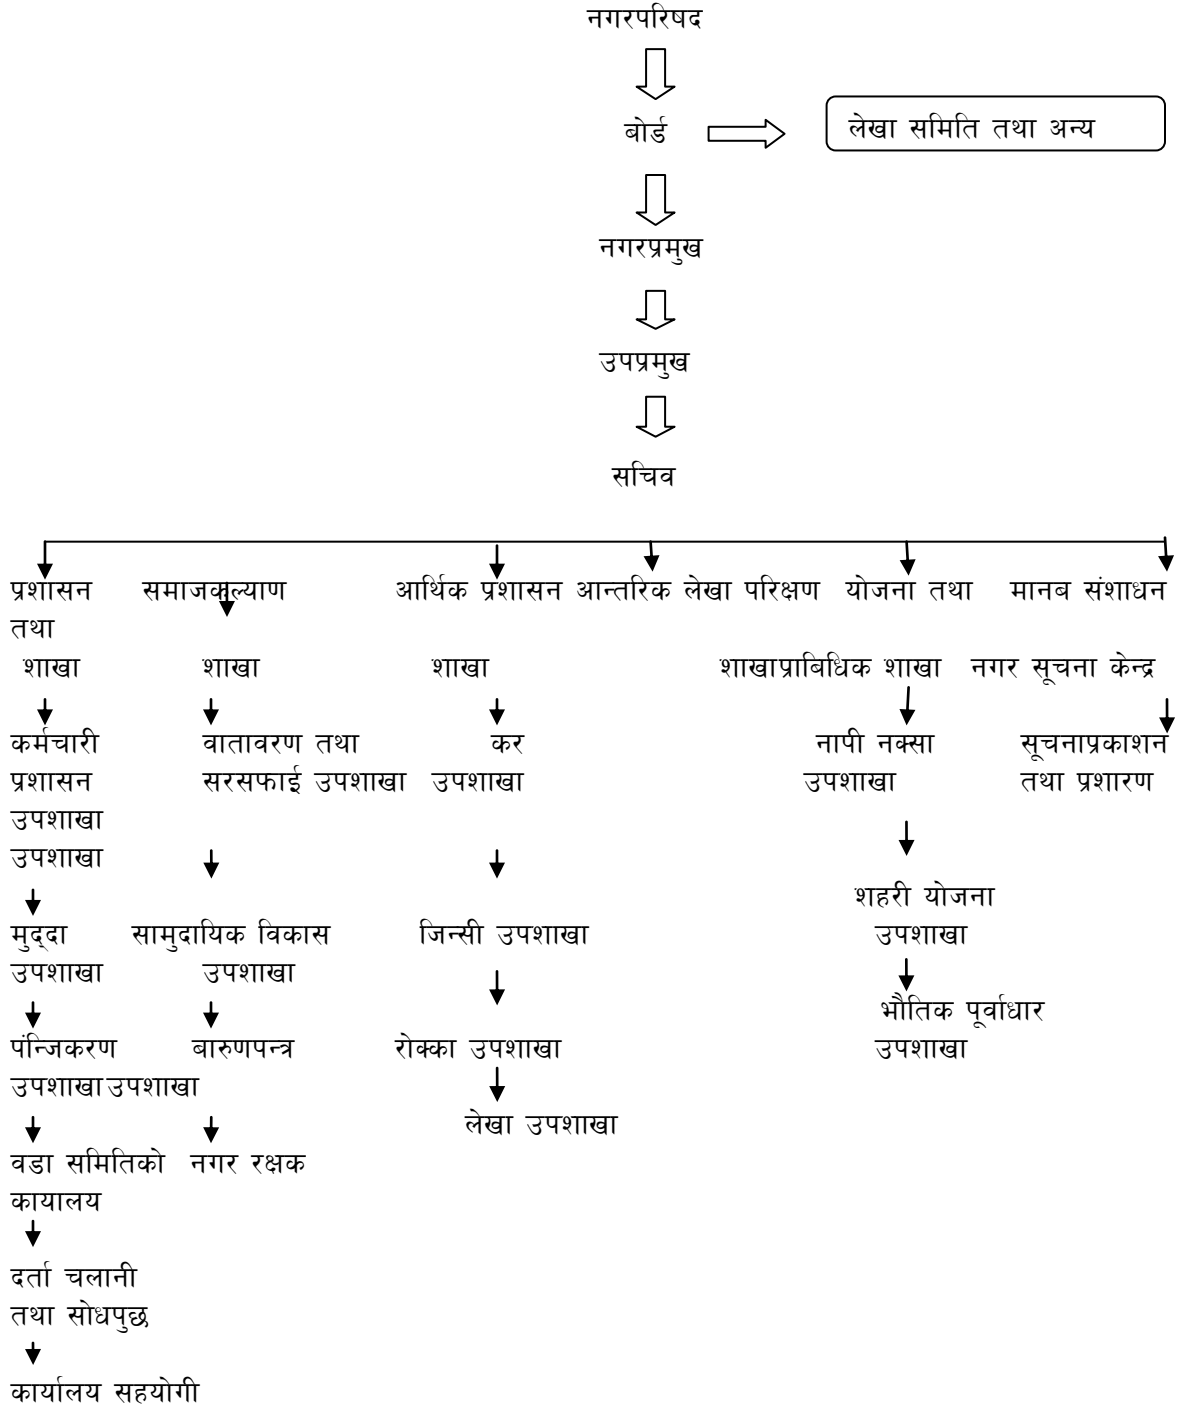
नगरपरिषद

बोर्ड

लेखा समिति तथा अन्य

नगरप्रमुख

उपप्रमुख

सचिव

प्रशासन तथा शाखा

कर्मचारी प्रशासन उपशाखा उपशाखा

मुद्दा उपशाखा

पंन्जिकरण उपशाखा

वडा समितिको कायालय

दर्ता चलानी तथा सोधपुछ

कार्यालय सहयोगी

समाजकल्याण शाखा

वातावरण तथा सरसफाई उपशाखा

सामुदायिक विकास उपशाखा

बारुणपन्त्र उपशाखा

नगर रक्षक

आर्थिक प्रशासन शाखा

कर उपशाखा

जिन्सी उपशाखा

रोक्का उपशाखा

लेखा उपशाखा

आन्तरिक लेखा परिक्षण शाखा

योजना तथा प्राबिधिक शाखा

नापी नक्सा उपशाखा

शहरी योजना उपशाखा

भौतिक पूर्वाधार उपशाखा

मानब संशाधन नगर सूचना केन्द्र

सूचनाप्रकाशन तथा प्रशारण